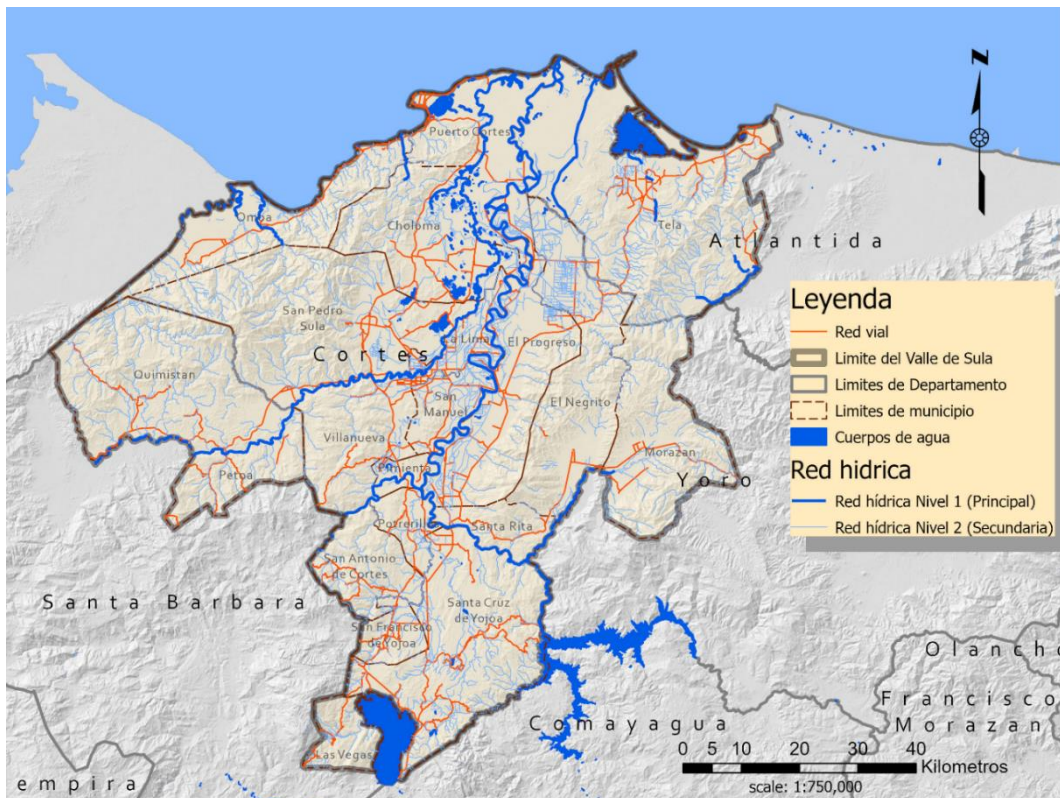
N

Puerto Cortes
Omoa
Choloma
Tela
Atlantida
San Pedro Sula
Cortes
La Lima
El Progreso
Quimistan
San Manuel
El Negrito
Villanueva
Pimienta
Petoa
Morazan
Yoro
Potrerillos
Santa Rita
San Antonio de Cortes
Santa Barbara
Santa Cruz de Yojoa
San Francisco de Yojoa
Olancho
Francisco Morazan
Comayagua
Las Vegas
empira

Leyenda
Red vial
Limite del Valle de Sula
Limites de Departamento
Limites de municipio
Cuerpos de agua
Red hidrica
Red hídrica Nivel 1 (Principal)
Red hídrica Nivel 2 (Secundaria)

0 5 10 20 30 40
Kilometros
scale: 1:750,000